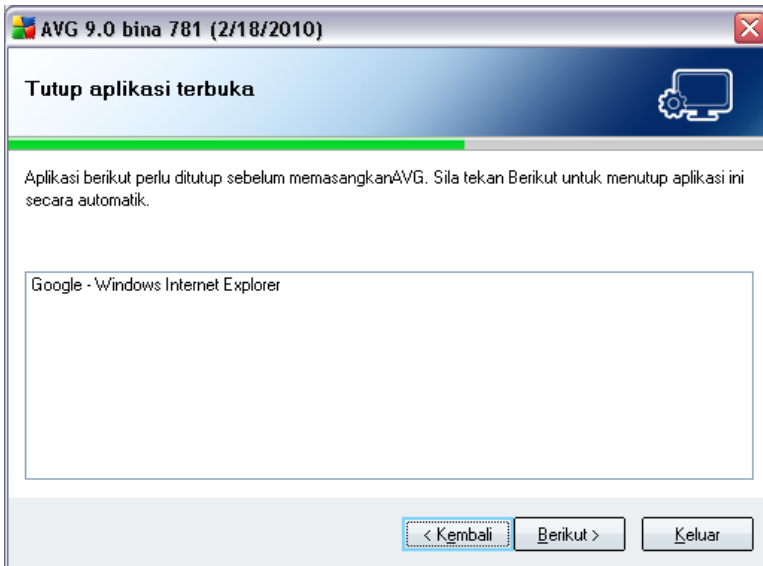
AVG 9.0 bina 781 (2/18/2010)

Tutup aplikasi terbuka

Aplikasi berikut perlu ditutup sebelum memasangkanAVG. Sila tekan Berikut untuk menutup aplikasi ini secara automatik.

Google - Windows Internet Explorer

< Kembali | Berikut > | Keluar